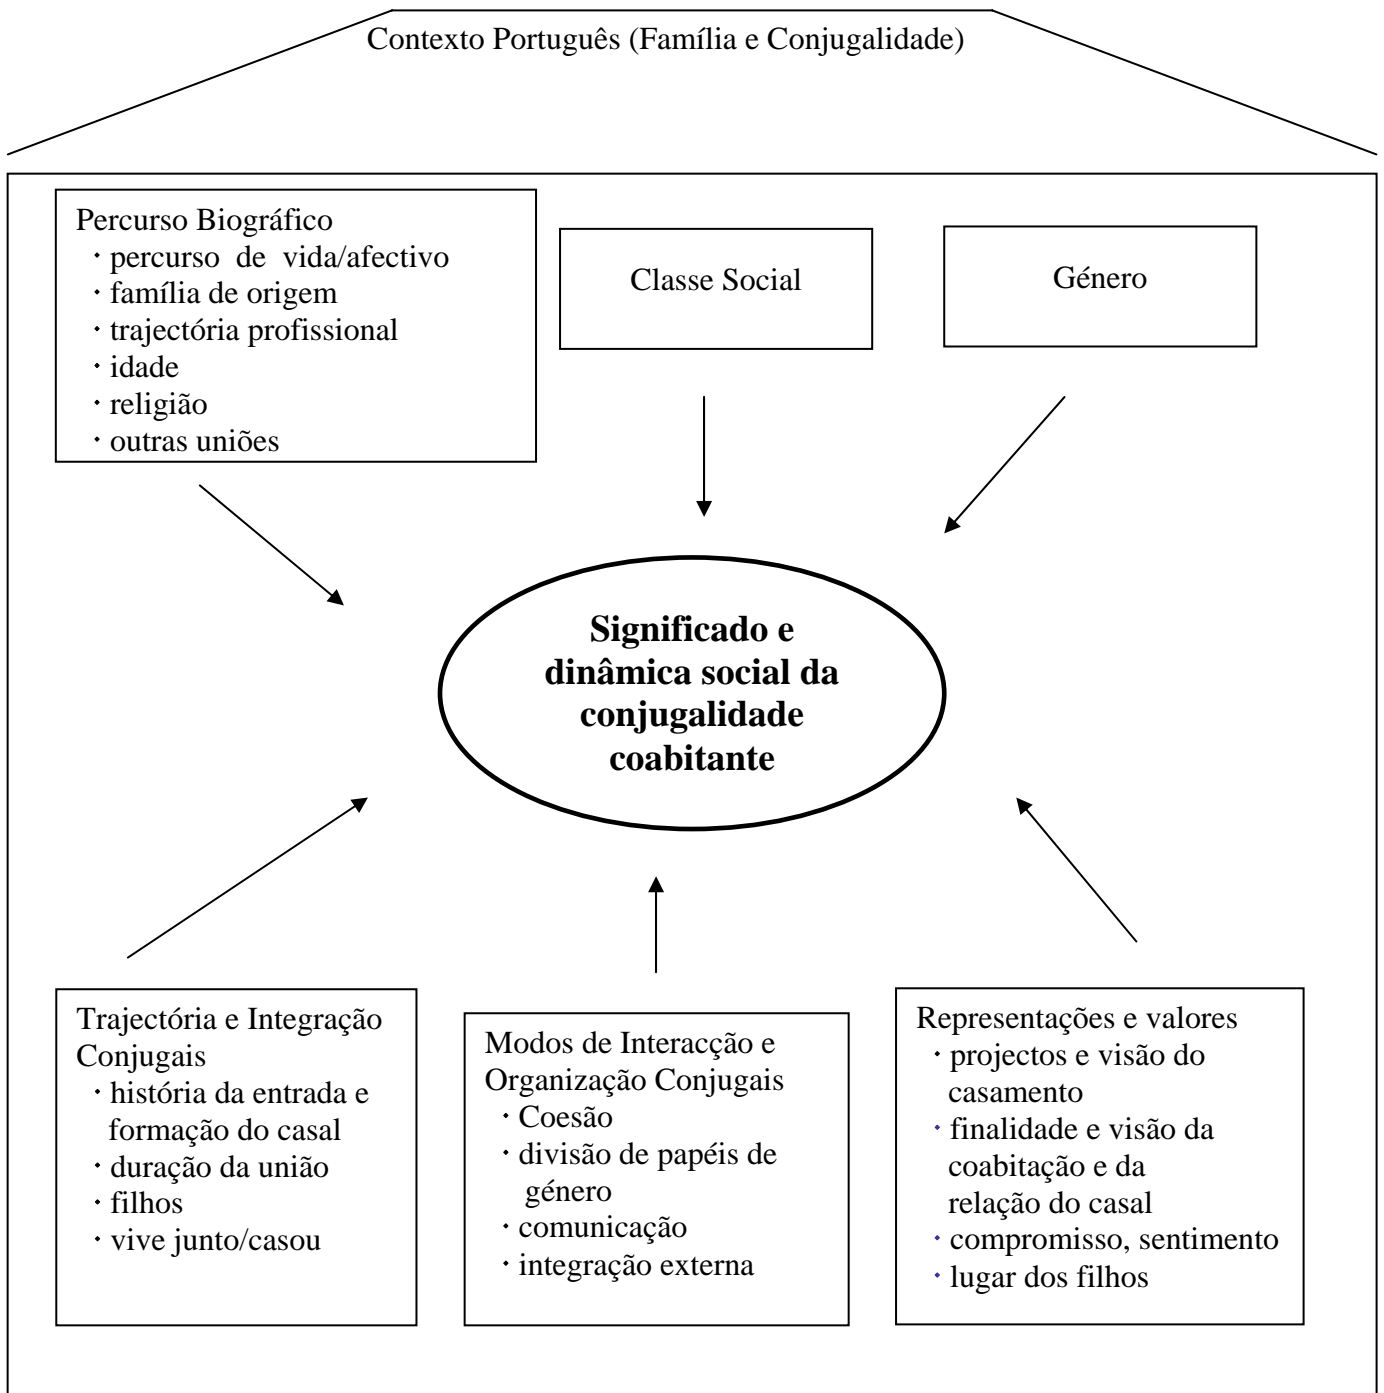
Contexto Português (Família e Conjugalidade)

Percurso Biográfico
・percurso de vida/afectivo
・família de origem
・trajectória profissional
・idade
・religião
・outras uniões

Classe Social

Género

Significado e dinâmica social da conjugalidade coabitante

Trajectória e Integração Conjugais
・história da entrada e formação do casal
・duração da união
・filhos
・vive junto/casou

Modos de Interacção e Organização Conjugais
・Coesão
・divisão de papéis de género
・comunicação
・integração externa

Representações e valores
・projectos e visão do casamento
・finalidade e visão da coabitação e da relação do casal
・compromisso, sentimento
・lugar dos filhos